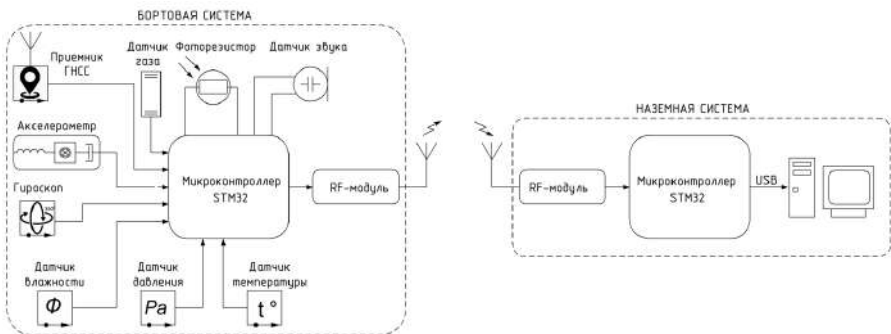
БОРТОВАЯ СИСТЕМА

Приемник ГНСС

Датчик газа

Фоторезистор

Датчик звука

Акселерометр

Гироскоп

Микроконтроллер STM32

RF-модуль

Датчик влажности

$\Phi$

Датчик давления

Pa

Датчик температуры

t°

НАЗЕМНАЯ СИСТЕМА

RF-модуль

Микроконтроллер STM32

USB